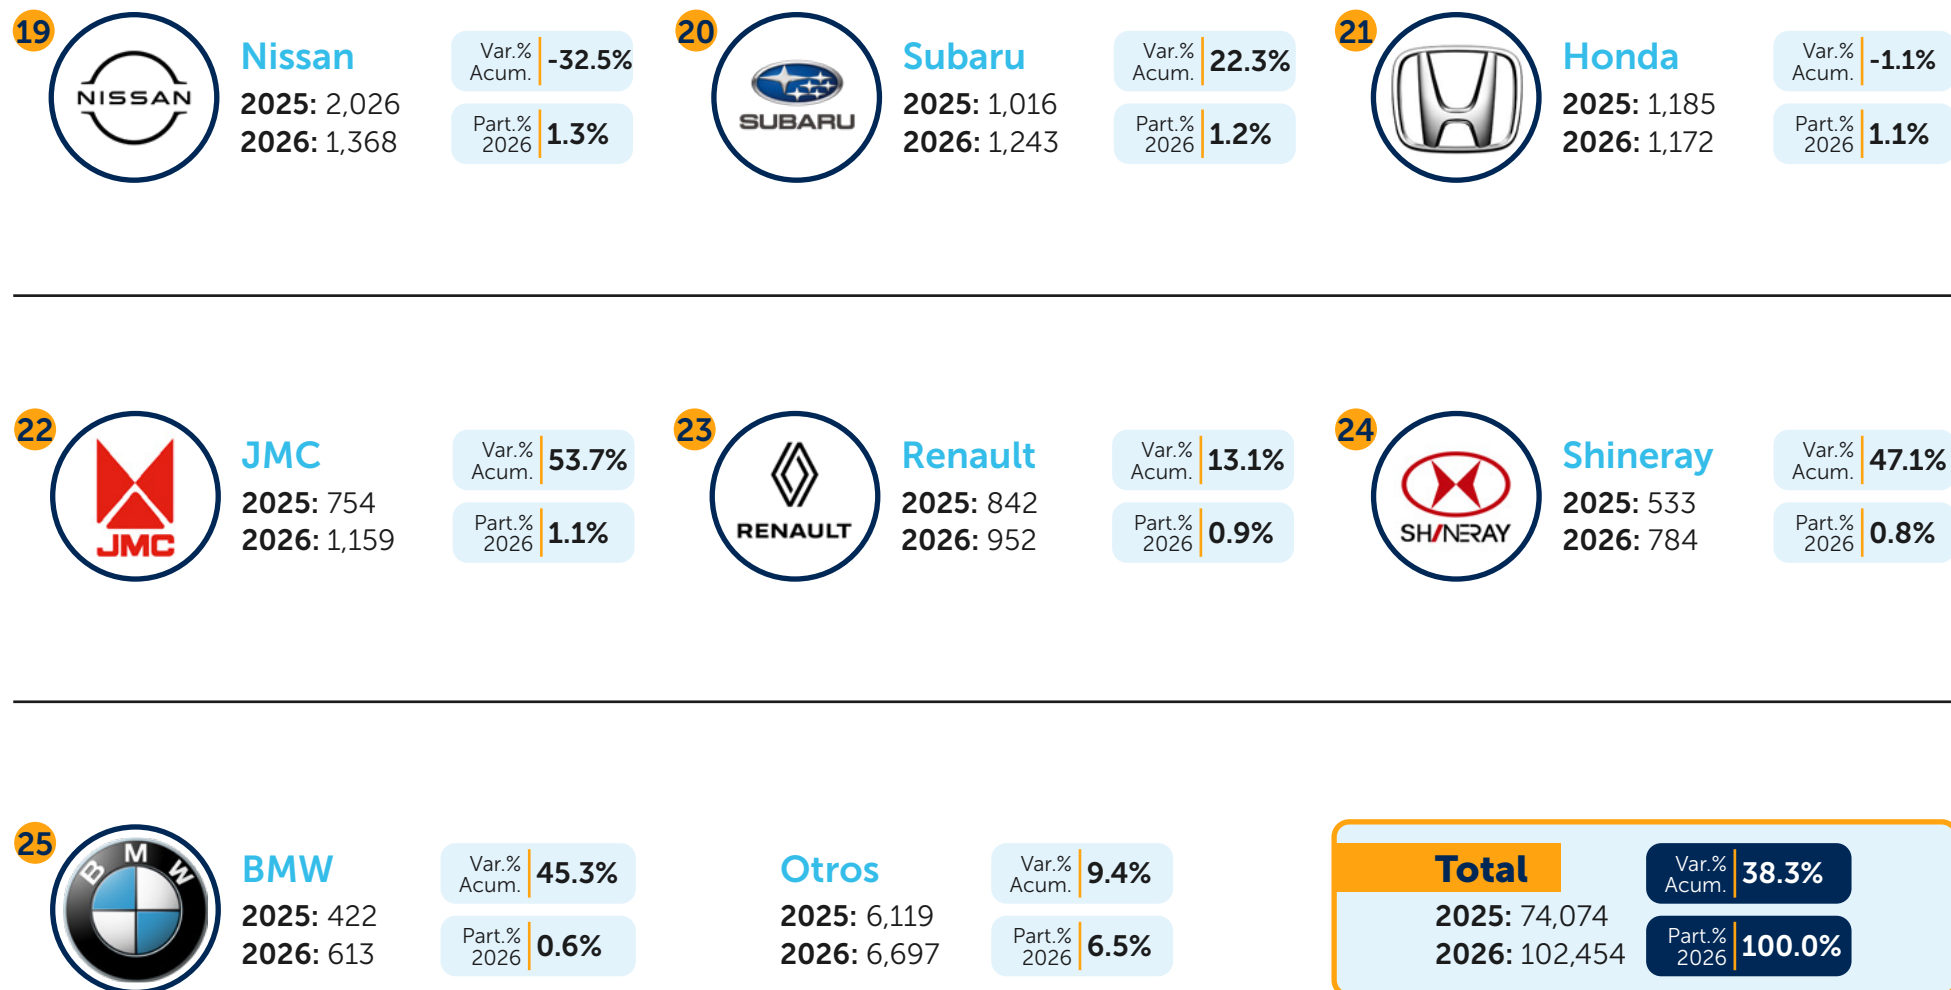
19
NISSAN
Nissan
2025: 2,026
2026: 1,368
Var.% Acum. -32.5%
Part.% 2026 1.3%

20
SUBARU
Subaru
2025: 1,016
2026: 1,243
Var.% Acum. 22.3%
Part.% 2026 1.2%

21
Honda
2025: 1,185
2026: 1,172
Var.% Acum. -1.1%
Part.% 2026 1.1%

22
JMC
JMC
2025: 754
2026: 1,159
Var.% Acum. 53.7%
Part.% 2026 1.1%

23
RENAULT
Renault
2025: 842
2026: 952
Var.% Acum. 13.1%
Part.% 2026 0.9%

24
SHINERAY
Shineray
2025: 533
2026: 784
Var.% Acum. 47.1%
Part.% 2026 0.8%

25
BMW
BMW
2025: 422
2026: 613
Var.% Acum. 45.3%
Part.% 2026 0.6%

Otros
2025: 6,119
2026: 6,697
Var.% Acum. 9.4%
Part.% 2026 6.5%

Total
2025: 74,074
2026: 102,454
Var.% Acum. 38.3%
Part.% 2026 100.0%